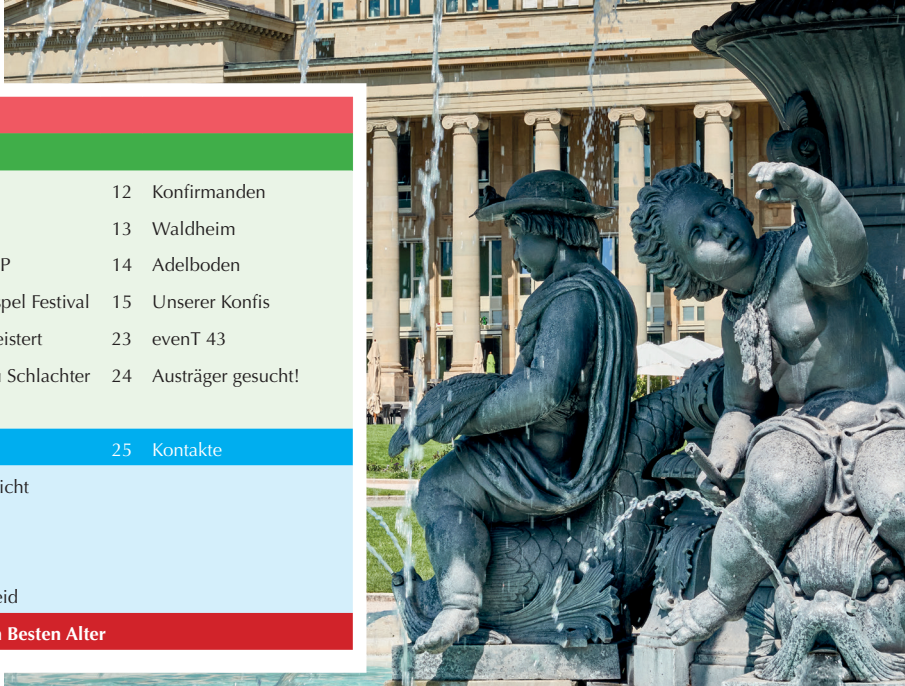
| | | |
|---|---|---|
| P | 12 | Konfirmanden |
| | 13 | Waldheim |
| P | 14 | Adelboden |
| pel Festival | 15 | Unserer Konfis |
| eistert | 23 | evenT 43 |
| n Schlachter | 24 | Austräger gesucht! |
| | 25 | Kontakte |

icht

eid

n Besten Alter